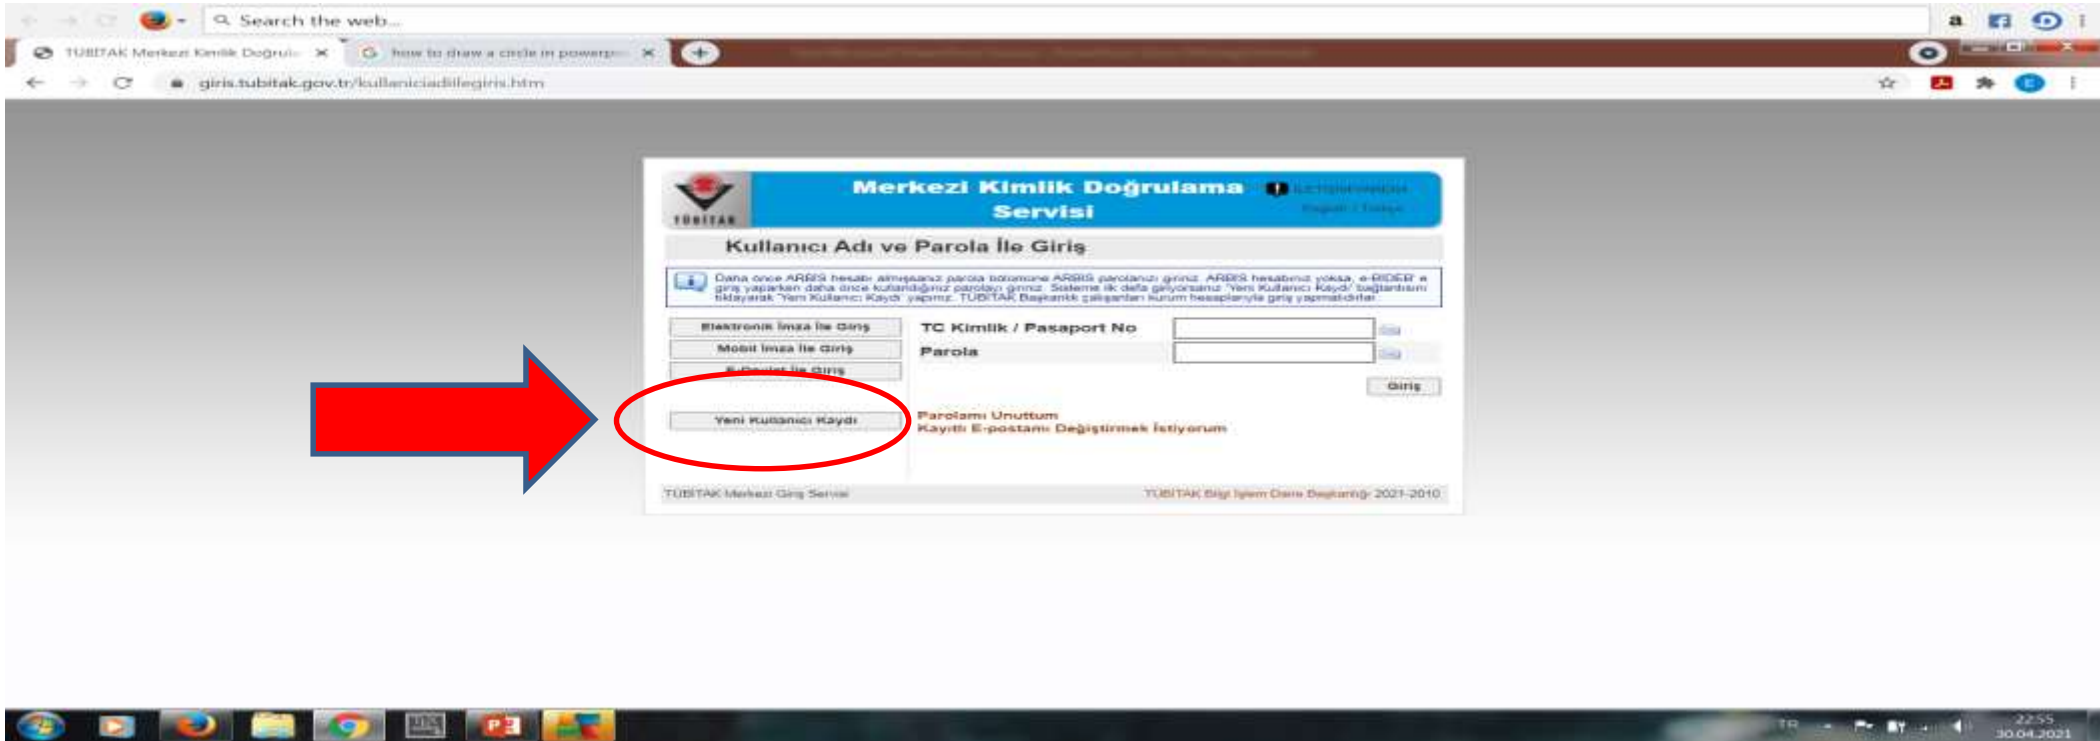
Search the web...

TÜBİTAK Merkezi Kimlik Doğrula ×
how to draw a circle in powerp ×

giris.tubitak.gov.tr/kullaniciadiilegiris.htm

TÜBİTAK

Merkezi Kimlik Doğrulama Servisi

İLETİŞİM BİLGİLERİ

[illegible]

Kullanıcı Adı ve Parola İle Giriş

Daha önce ARBİS hesabı almışsanız parola bölümüne ARBİS parolanızı giriniz. ARBİS hesabınız yoksa, e-BİDEB e giriş yaparken daha önce kullandığınız parolayı giriniz. Sisteme ilk defa giriyorsanız 'Yeni Kullanıcı Kaydı' bağlantısını tıklayarak 'Yeni Kullanıcı Kaydı' yapınız. TÜBİTAK Başkanlık çalışanları kurum hesaplarıyla giriş yapmalıdırlar.

Elektronik İmza İle Giriş
Mobil İmza İle Giriş
E-Devlet İle Giriş
Yeni Kullanıcı Kaydı

TC Kimlik / Pasaport No
Parola

Giriş

Parolamı Unuttum
Kayıtlı E-postamı Değiştirmek İstiyorum

TÜBİTAK Merkezi Giriş Servisi
TÜBİTAK Bilgi İşlem Daire Başkanlığı 2021-2010

TR
22:55
30.04.2021